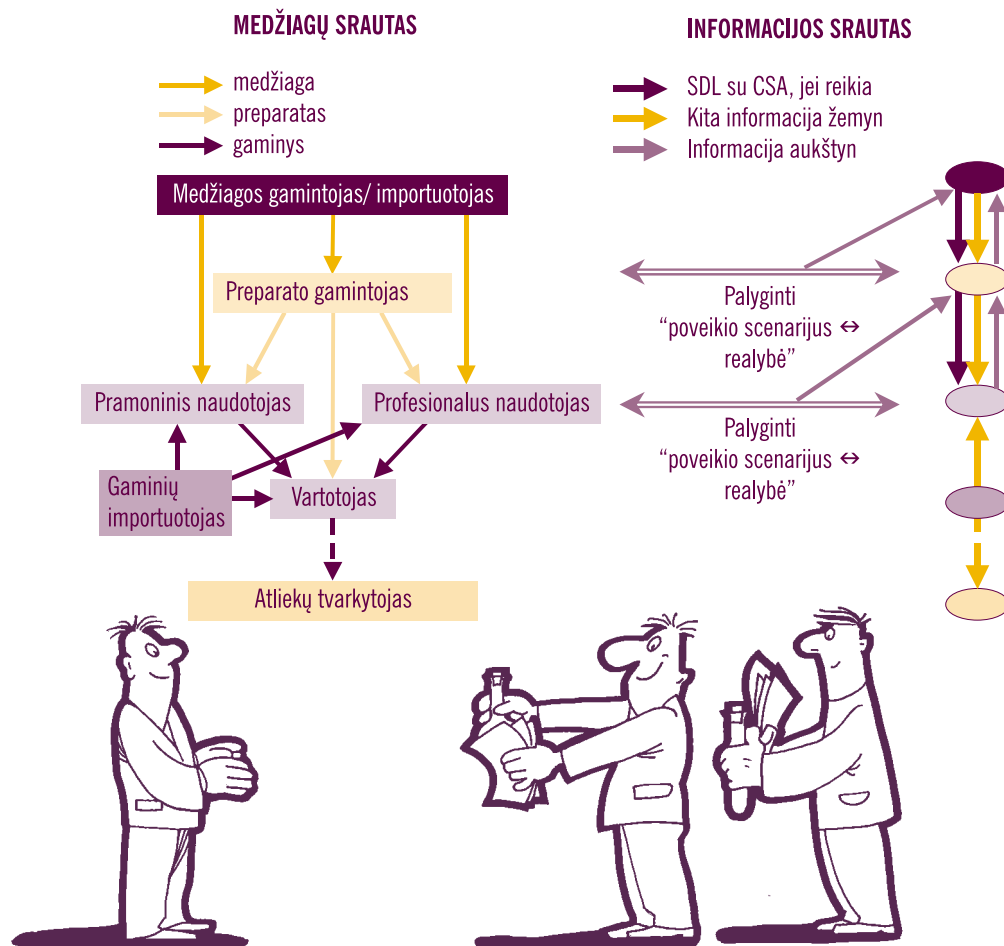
MEDŽIAGŲ SRAUTAS

medžiaga
preparatas
gaminys

Medžiagos gamintojas/ importuotojas

Preparato gamintojas

Pramoninis naudotojas

Profesionalus naudotojas

Gaminių importuotojas

Vartotojas

Atliekų tvarkytojas

INFORMACIJOS SRAUTAS

SDL su CSA, jei reikia
Kita informacija žemyn
Informacija aukštyn

Palyginti "poveikio scenarijus ↔ realybė"

Palyginti "poveikio scenarijus ↔ realybė"